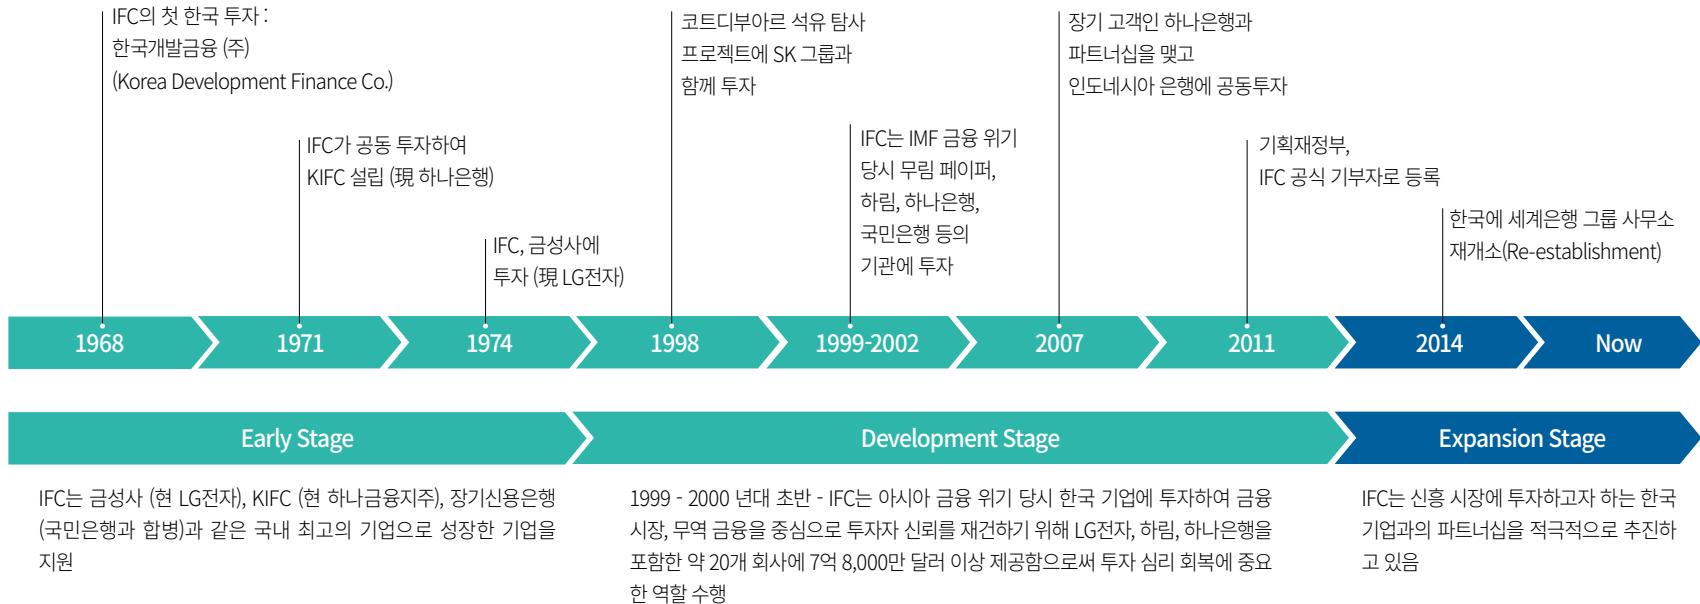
IFC의 첫 한국 투자 :
한국개발금융 (주)
(Korea Development Finance Co.)

IFC가 공동 투자하여
KIFC 설립 (現 하나은행)

IFC, 금성사에
투자 (現 LG전자)

코트디부아르 석유 탐사
프로젝트에 SK 그룹과
함께 투자

IFC는 IMF 금융 위기
당시 무림 페이퍼,
하림, 하나은행,
국민은행 등의
기관에 투자

장기 고객인 하나은행과
파트너십을 맺고
인도네시아 은행에 공동투자

기획재정부,
IFC 공식 기부자로 등록

한국에 세계은행 그룹 사무소
재개소(Re-establishment)

1968
1971
1974
1998
1999-2002
2007
2011
2014
Now

Early Stage
Development Stage
Expansion Stage

IFC는 금성사 (현 LG전자), KIFC (현 하나금융지주), 장기신용은행 (국민은행과 합병)과 같은 국내 최고의 기업으로 성장한 기업을 지원

1999 - 2000 년대 초반 - IFC는 아시아 금융 위기 당시 한국 기업에 투자하여 금융 시장, 무역 금융을 중심으로 투자자 신뢰를 재건하기 위해 LG전자, 하림, 하나은행을 포함한 약 20개 회사에 7억 8,000만 달러 이상 제공함으로써 투자 심리 회복에 중요한 역할 수행

IFC는 신흥 시장에 투자하고자 하는 한국 기업과의 파트너십을 적극적으로 추진하고 있음